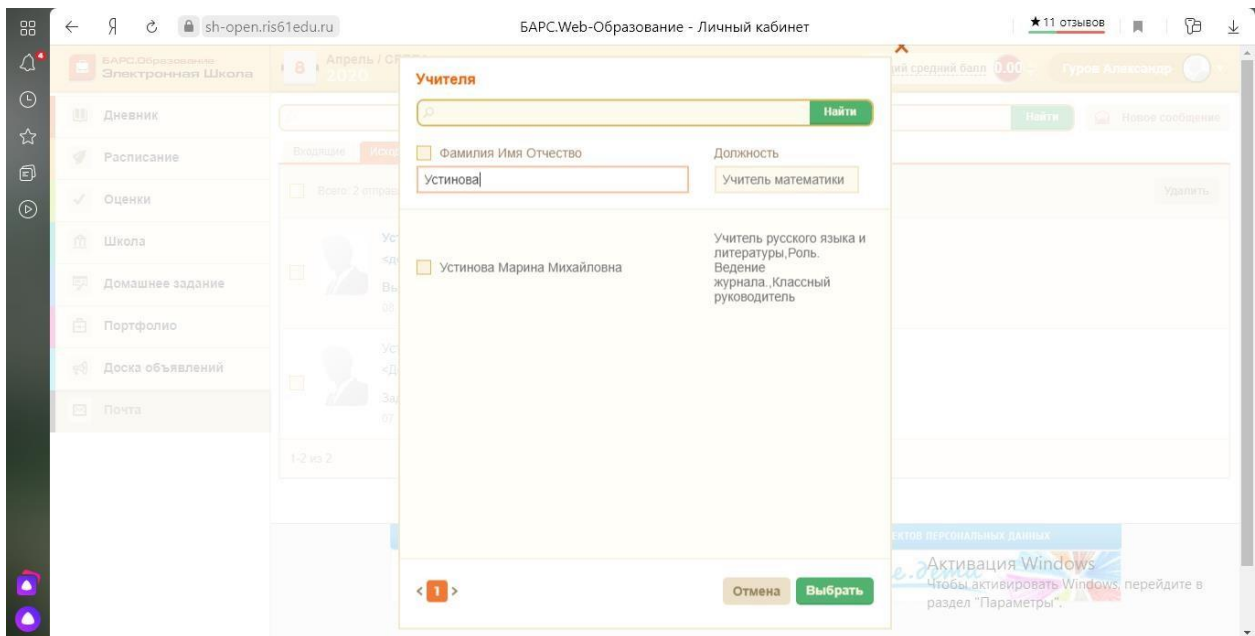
sh-open.ris61edu.ru

БАРС.Web-Образование - Личный кабинет

★11 отзывов

БАРС.Образование
Электронная Школа

8 Апрель / С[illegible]
2020

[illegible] средний балл 0.00

Гуров Александр

Дневник

Расписание

Оценки

Школа

Домашнее задание

Портфолио

Доска объявлений

Почта

Найти

Новое сообщение

Входящие

Всего: 2 отправ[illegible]

Удалить

1-2 из 2

Учителя

Найти

Фамилия Имя Отчество

Должность

Устинова

Учитель математики

Устинова Марина Михайловна

Учитель русского языка и литературы,Роль. Ведение журнала.,Классный руководитель

1

Отмена

Выбрать

Активация Windows
Чтобы активировать Windows, перейдите в раздел "Параметры".